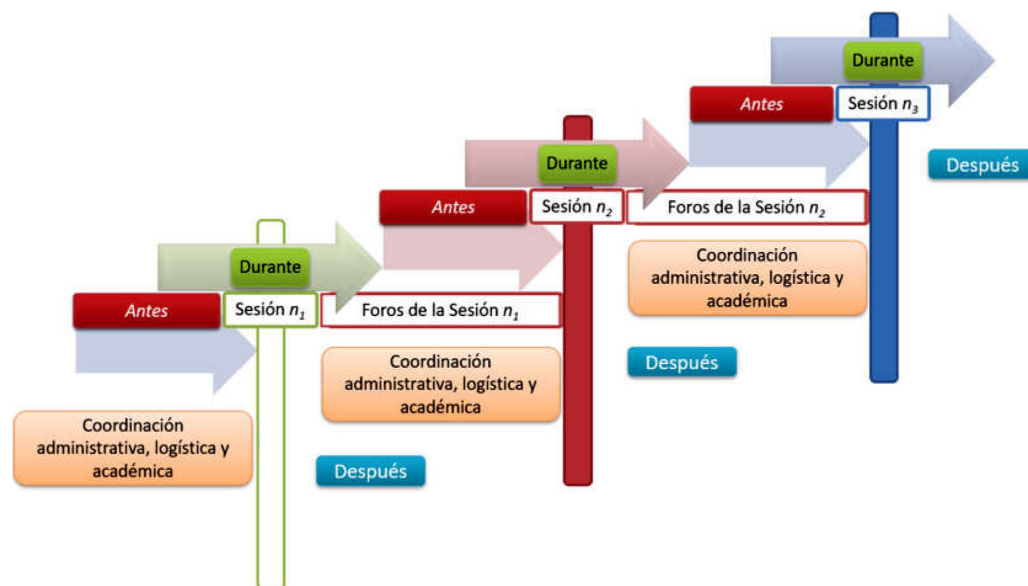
Durante

Antes

Sesión $n_3$

Después

Durante

Antes

Sesión $n_2$

Foros de la Sesión $n_2$

Coordinación administrativa, logística y académica

Durante

Antes

Sesión $n_1$

Foros de la Sesión $n_1$

Después

Coordinación administrativa, logística y académica

Coordinación administrativa, logística y académica

Después